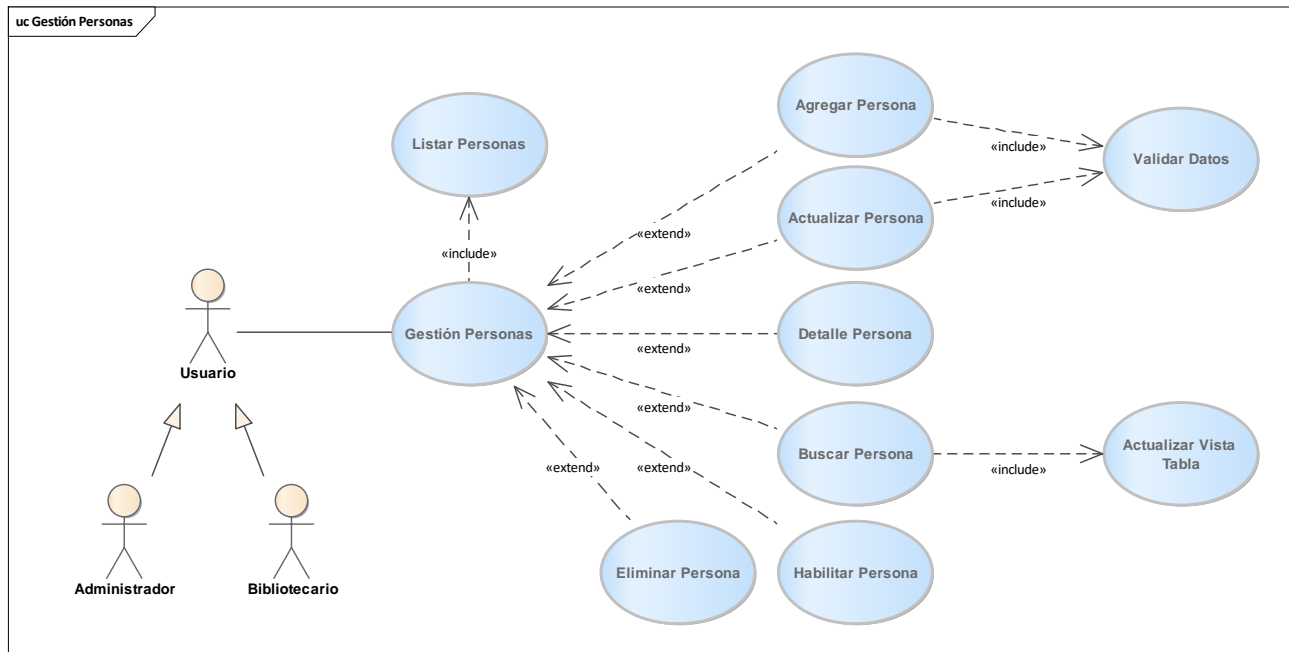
uc Gestión Personas

Listar Personas

Agregar Persona

«include»

Validar Datos

Actualizar Persona

«include»

«extend»

«include»

«extend»

Usuario

Gestión Personas

Detalle Persona

«extend»

«extend»

Buscar Persona

«include»

Actualizar Vista Tabla

«extend»

«extend»

Administrador

Bibliotecario

Eliminar Persona

Habilitar Persona